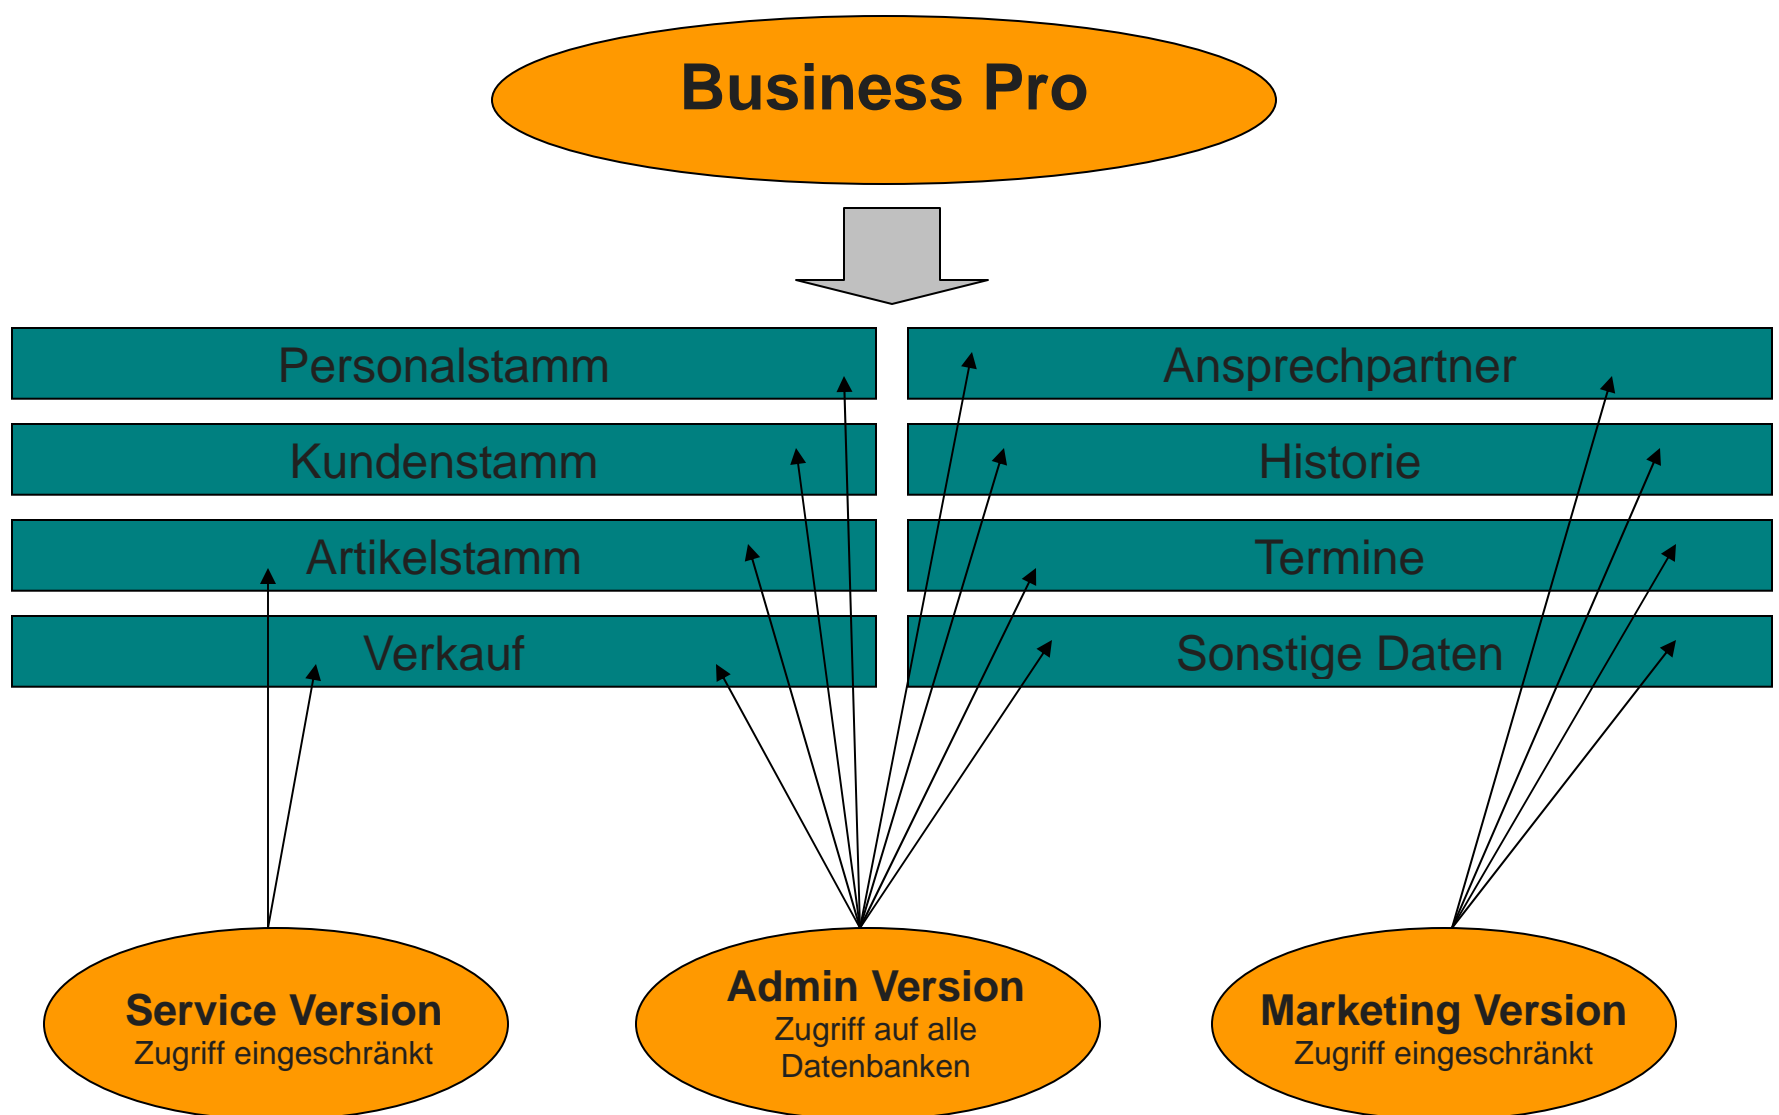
Business Pro

Personalstamm

Kundenstamm

Artikelstamm

Verkauf

Ansprechpartner

Historie

Termine

Sonstige Daten

Service Version
Zugriff eingeschränkt

Admin Version
Zugriff auf alle Datenbanken

Marketing Version
Zugriff eingeschränkt